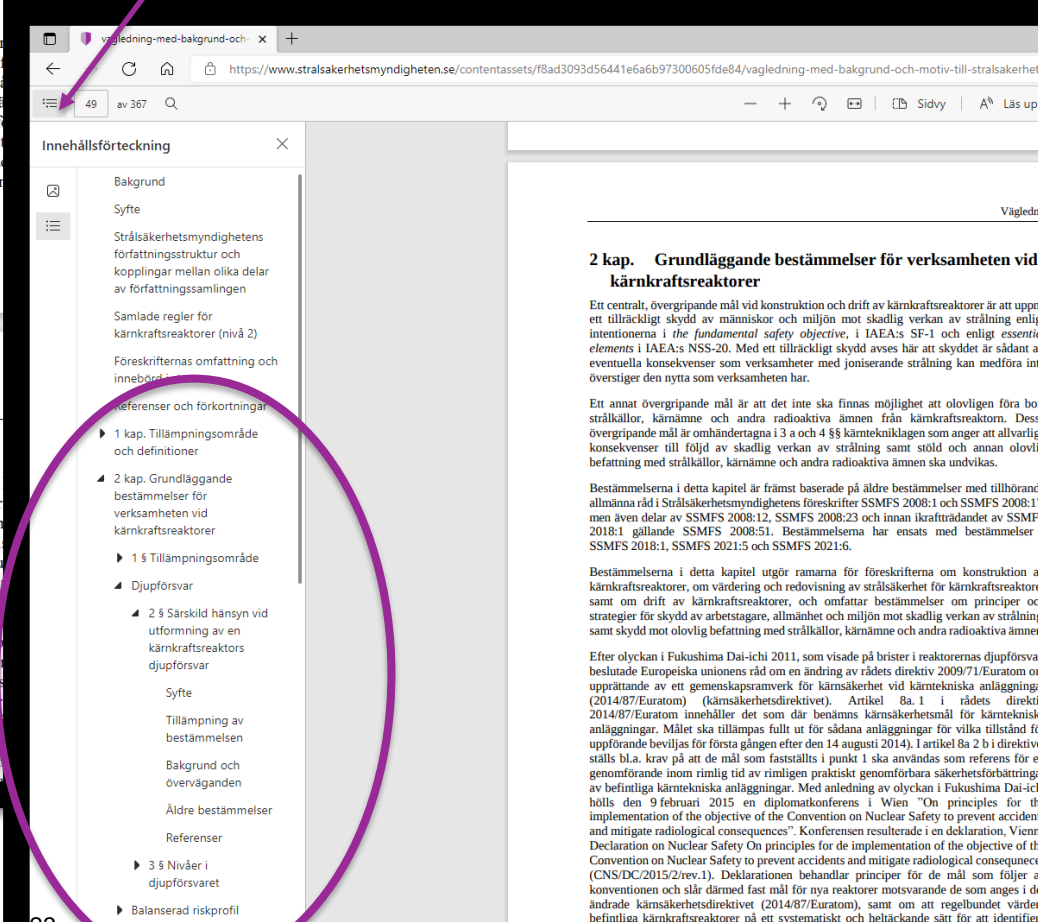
vägledning-med-bakgrund-och-

https://www.stralsakerhetsmyndigheten.se/contentassets/f8ad3093d56441e6a6b97300605fde84/vagledning-med-bakgrund-och-motiv-till-stralsakerhet

49 av 367

Sidvy

Läs up

Innehållsförteckning

Bakgrund

Syfte

Strålsäkerhetsmyndighetens författningsstruktur och kopplingar mellan olika delar av författningssamlingen

Samlade regler för kärnkraftsreaktorer (nivå 2)

Föreskrifternas omfattning och innebörd i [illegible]

Referenser och förkortningar

1 kap. Tillämpningsområde och definitioner

2 kap. Grundläggande bestämmelser för verksamheten vid kärnkraftsreaktorer

1 § Tillämpningsområde

Djupförsvar

2 § Särskild hänsyn vid utformning av en kärnkraftsreaktors djupförsvar

Syfte

Tillämpning av bestämmelsen

Bakgrund och överväganden

Äldre bestämmelser

Referenser

3 § Nivåer i djupförsvaret

Balanserad riskprofil

Vägledn

2 kap. Grundläggande bestämmelser för verksamheten vid kärnkraftsreaktorer

Ett centralt, övergripande mål vid konstruktion och drift av kärnkraftsreaktorer är att uppn ett tillräckligt skydd av människor och miljön mot skadlig verkan av strålning enlig intentionerna i *the fundamental safety objective*, i IAEA:s SF-1 och enligt *essenti elements* i IAEA:s NSS-20. Med ett tillräckligt skydd avses här att skyddet är sådant a eventuella konsekvenser som verksamheter med joniserande strålning kan medföra int överstiger den nytta som verksamheten har.

Ett annat övergripande mål är att det inte ska finnas möjlighet att olovligen föra bo strålkällor, kärnämne och andra radioaktiva ämnen från kärnkraftsreaktorn. Dess övergripande mål är omhändertagna i 3 a och 4 §§ kärntekniklagen som anger att allvarlig konsekvenser till följd av skadlig verkan av strålning samt stöld och annan olovli befattning med strålkällor, kärnämne och andra radioaktiva ämnen ska undvikas.

Bestämmelserna i detta kapitel är främst baserade på äldre bestämmelser med tillhörand allmänna råd i Strålsäkerhetsmyndighetens föreskrifter SSMFS 2008:1 och SSMFS 2008:1 men även delar av SSMFS 2008:12, SSMFS 2008:23 och innan ikraftträdandet av SSMF 2018:1 gällande SSMFS 2008:51. Bestämmelserna har ensats med bestämmelser SSMFS 2018:1, SSMFS 2021:5 och SSMFS 2021:6.

Bestämmelserna i detta kapitel utgör ramarna för föreskrifterna om konstruktion a kärnkraftsreaktorer, om värdering och redovisning av strålsäkerhet för kärnkraftsreaktore samt om drift av kärnkraftsreaktorer, och omfattar bestämmelser om principer oc strategier för skydd av arbetstagare, allmänhet och miljön mot skadlig verkan av strålning samt skydd mot olovlig befattning med strålkällor, kärnämne och andra radioaktiva ämne

Efter olyckan i Fukushima Dai-ichi 2011, som visade på brister i reaktorernas djupförsva beslutade Europeiska unionens råd om en ändring av rådets direktiv 2009/71/Euratom o upprättande av ett gemenskapsramverk för kärnsäkerhet vid kärntekniska anläggninga (2014/87/Euratom) (kärnsäkerhetsdirektivet). Artikel 8a. 1 i rådets direkt 2014/87/Euratom innehåller det som där benämns kärnsäkerhetsmål för kärnteknisk anläggningar. Målet ska tillämpas fullt ut för sådana anläggningar för vilka tillstånd fö uppförande beviljas för första gången efter den 14 augusti 2014). I artikel 8a 2 b i direktiv ställs bl.a. krav på att de mål som fastställts i punkt 1 ska användas som referens för e genomförande inom rimlig tid av rimligen praktiskt genomförbara säkerhetsförbättringa av befintliga kärntekniska anläggningar. Med anledning av olyckan i Fukushima Dai-ich hölls den 9 februari 2015 en diplomatkonferens i Wien "On principles for th implementation of the objective of the Convention on Nuclear Safety to prevent acciden and mitigate radiological consequences". Konferensen resulterade i en deklaration, Vienn Declaration on Nuclear Safety On principles for the implementation of the objective of th Convention on Nuclear Safety to prevent accidents and mitigate radiological consequence (CNS/DC/2015/2/rev.1). Deklarationen behandlar principer för de mål som följer a konventionen och slår därmed fast mål för nya reaktorer motsvarande de som anges i de ändrade kärnsäkerhetsdirektivet (2014/87/Euratom), samt om att regelbundet värde befintliga kärnkraftsreaktorer på ett systematiskt och heltäckande sätt för att identifier